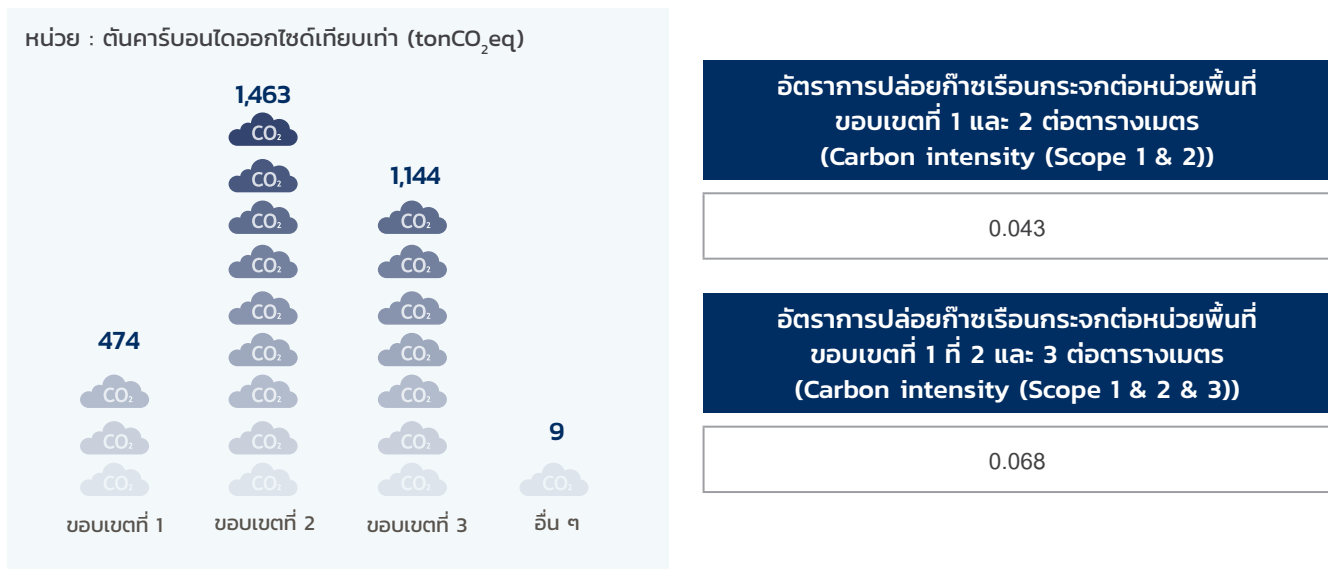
หน่วย : ตันคาร์บอนไดออกไซด์เทียบเท่า (ton$CO_2$eq)

1,463

$CO_2$ $CO_2$ $CO_2$ $CO_2$ $CO_2$ $CO_2$ $CO_2$ $CO_2$ $CO_2$

1,144

$CO_2$ $CO_2$ $CO_2$ $CO_2$ $CO_2$ $CO_2$ $CO_2$

474

$CO_2$ $CO_2$ $CO_2$

9

$CO_2$

ขอบเขตที่ 1 ขอบเขตที่ 2 ขอบเขตที่ 3 อื่น ๆ

อัตราการปล่อยก๊าซเรือนกระจกต่อหน่วยพื้นที่ ขอบเขตที่ 1 และ 2 ต่อตารางเมตร (Carbon intensity (Scope 1 & 2))

0.043

อัตราการปล่อยก๊าซเรือนกระจกต่อหน่วยพื้นที่ ขอบเขตที่ 1 ที่ 2 และ 3 ต่อตารางเมตร (Carbon intensity (Scope 1 & 2 & 3))

0.068